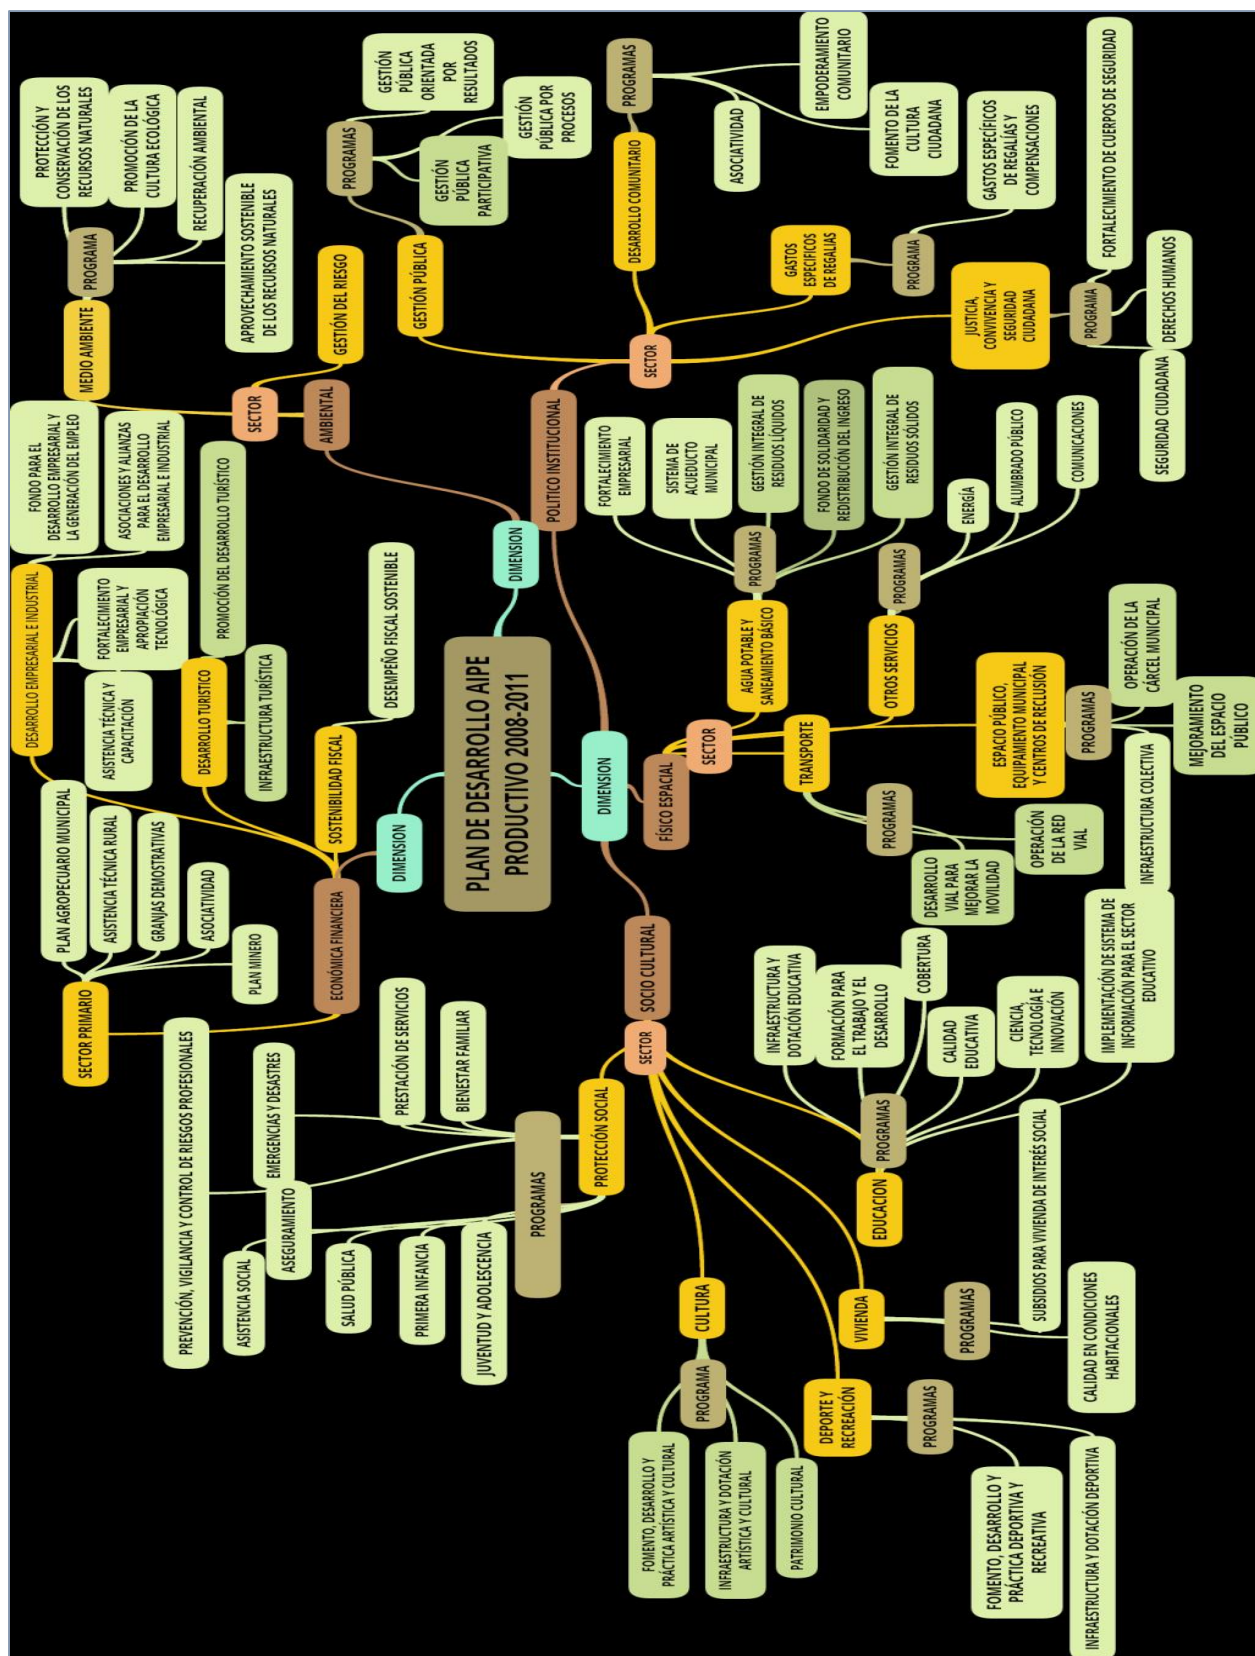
PLAN DE DESARROLLO AIPE PRODUCTIVO 2008-2011

DIMENSION
POLÍTICO INSTITUCIONAL
SECTOR
GESTIÓN PÚBLICA
PROGRAMAS
GESTIÓN PÚBLICA ORIENTADA POR RESULTADOS
GESTIÓN PÚBLICA PARTICIPATIVA
GESTIÓN PÚBLICA POR PROCESOS
DESARROLLO COMUNITARIO
PROGRAMAS
ASOCIATIVIDAD
EMPODERAMIENTO COMUNITARIO
FOMENTO DE LA CULTURA CIUDADANA
GASTOS ESPECÍFICOS DE REGALÍAS
PROGRAMA
GASTOS ESPECÍFICOS DE REGALÍAS Y COMPENSACIONES
JUSTICIA, CONVIVENCIA Y SEGURIDAD CIUDADANA
PROGRAMA
FORTALECIMIENTO DE CUERPOS DE SEGURIDAD
DERECHOS HUMANOS
SEGURIDAD CIUDADANA

DIMENSION
AMBIENTAL
SECTOR
GESTIÓN DEL RIESGO
MEDIO AMBIENTE
PROGRAMA
PROTECCIÓN Y CONSERVACIÓN DE LOS RECURSOS NATURALES
PROMOCIÓN DE LA CULTURA ECOLÓGICA
RECUPERACIÓN AMBIENTAL
APROVECHAMIENTO SOSTENIBLE DE LOS RECURSOS NATURALES

DIMENSION
ECONÓMICA FINANCIERA
SOSTENIBILIDAD FISCAL
DESEMPEÑO FISCAL SOSTENIBLE
DESARROLLO TURISTICO
PROMOCIÓN DEL DESARROLLO TURÍSTICO
INFRAESTRUCTURA TURÍSTICA
DESARROLLO EMPRESARIAL E INDUSTRIAL
FONDO PARA EL DESARROLLO EMPRESARIAL Y LA GENERACIÓN DEL EMPLEO
ASOCIACIONES Y ALIANZAS PARA EL DESARROLLO EMPRESARIAL E INDUSTRIAL
FORTALECIMIENTO EMPRESARIAL Y APROPIACIÓN TECNOLÓGICA
ASISTENCIA TÉCNICA Y CAPACITACIÓN
SECTOR PRIMARIO
PLAN AGROPECUARIO MUNICIPAL
ASISTENCIA TÉCNICA RURAL
GRANJAS DEMOSTRATIVAS
ASOCIATIVIDAD
PLAN MINERO

DIMENSION
FÍSICO ESPACIAL
SECTOR
AGUA POTABLE Y SANEAMIENTO BÁSICO
PROGRAMAS
FORTALECIMIENTO EMPRESARIAL
SISTEMA DE ACUEDUCTO MUNICIPAL
GESTIÓN INTEGRAL DE RESIDUOS LÍQUIDOS
FONDO DE SOLIDARIDAD Y REDISTRIBUCIÓN DEL INGRESO
GESTIÓN INTEGRAL DE RESIDUOS SÓLIDOS
OTROS SERVICIOS
PROGRAMAS
ENERGÍA
ALUMBRADO PÚBLICO
COMUNICACIONES
ESPACIO PÚBLICO, EQUIPAMIENTO MUNICIPAL Y CENTROS DE RECLUSIÓN
PROGRAMAS
OPERACIÓN DE LA CÁRCEL MUNICIPAL
MEJORAMIENTO DEL ESPACIO PÚBLICO
TRANSPORTE
PROGRAMAS
INFRAESTRUCTURA COLECTIVA
OPERACIÓN DE LA RED VIAL
DESARROLLO VIAL PARA MEJORAR LA MOVILIDAD

SOCIO CULTURAL
SECTOR
EDUCACION
PROGRAMAS
INFRAESTRUCTURA Y DOTACIÓN EDUCATIVA
FORMACIÓN PARA EL TRABAJO Y EL DESARROLLO
COBERTURA
CALIDAD EDUCATIVA
CIENCIA, TECNOLOGÍA E INNOVACIÓN
IMPLEMENTACIÓN DE SISTEMA DE INFORMACIÓN PARA EL SECTOR EDUCATIVO
VIVIENDA
PROGRAMAS
SUBSIDIOS PARA VIVIENDA DE INTERÉS SOCIAL
CALIDAD EN CONDICIONES HABITACIONALES
DEPORTE Y RECREACIÓN
PROGRAMAS
FOMENTO, DESARROLLO Y PRÁCTICA DEPORTIVA Y RECREATIVA
INFRAESTRUCTURA Y DOTACIÓN DEPORTIVA
CULTURA
PROGRAMA
FOMENTO, DESARROLLO Y PRÁCTICA ARTÍSTICA Y CULTURAL
INFRAESTRUCTURA Y DOTACIÓN ARTÍSTICA Y CULTURAL
PATRIMONIO CULTURAL
PROTECCIÓN SOCIAL
PROGRAMAS
PRESTACIÓN DE SERVICIOS
BIENESTAR FAMILIAR
EMERGENCIAS Y DESASTRES
ASEGURAMIENTO
PREVENCIÓN, VIGILANCIA Y CONTROL DE RIESGOS PROFESIONALES
ASISTENCIA SOCIAL
SALUD PÚBLICA
PRIMERA INFANCIA
JUVENTUD Y ADOLESCENCIA